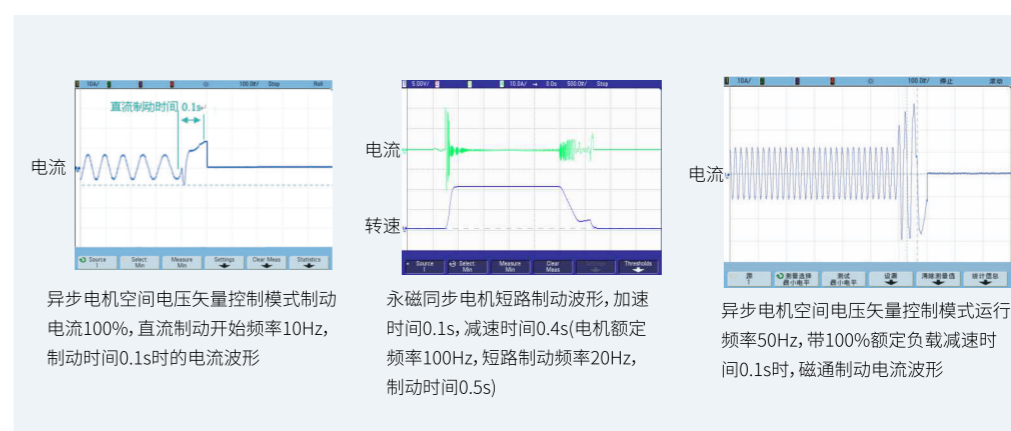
10A/ 100.0ms/ Stop Roll

直流制动时间 0.1s

电流

Source 1 | Select Min | Measure Min | Settings | Clear Meas | Statistics

异步电机空间电压矢量控制模式制动电流100%，直流制动开始频率10Hz，制动时间0.1s时的电流波形

5.00V/ 10.0A/ 0.0s 500.0ms/ Stop

电流

转速

Source 1 | Select Min | Measure Min | Clear Meas | Thresholds

永磁同步电机短路制动波形，加速时间0.1s，减速时间0.4s(电机额定频率100Hz，短路制动频率20Hz，制动时间0.5s)

10A/ 100.0ms/ 停止 滚动

电流

源 1 | 测量选择 最小电平 | 测试 最小电平 | 设置 | 清除测量值 | 统计信息

异步电机空间电压矢量控制模式运行频率50Hz，带100%额定负载减速时间0.1s时，磁通制动电流波形